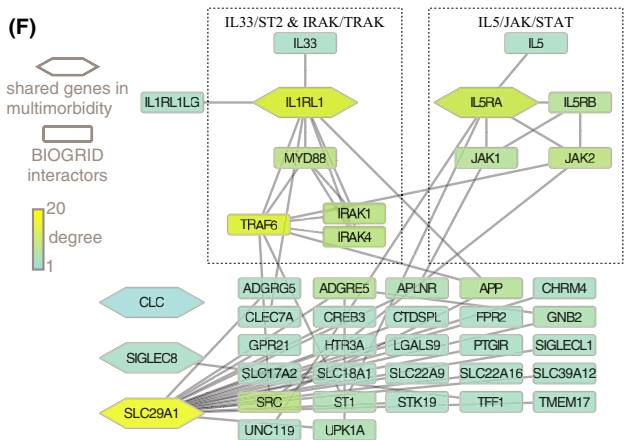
(F)

shared genes in multimorbidity

BIOGRID interactors

20
degree
1

IL33/ST2 & IRAK/TRAK

IL33

IL1RL1LG

IL1RL1

MYD88

TRAF6

IRAK1

IRAK4

IL5/JAK/STAT

IL5

IL5RA

IL5RB

JAK1

JAK2

CLC

SIGLEC8

SLC29A1

ADGRG5

ADGRE5

APLNR

APP

CHRM4

CLEC7A

CREB3

CTDSPL

FPR2

GNB2

GPR21

HTR3A

LGALS9

PTGIR

SIGLECL1

SLC17A2

SLC18A1

SLC22A9

SLC22A16

SLC39A12

SRC

ST1

STK19

TFF1

TMEM17

UNC119

UPK1A